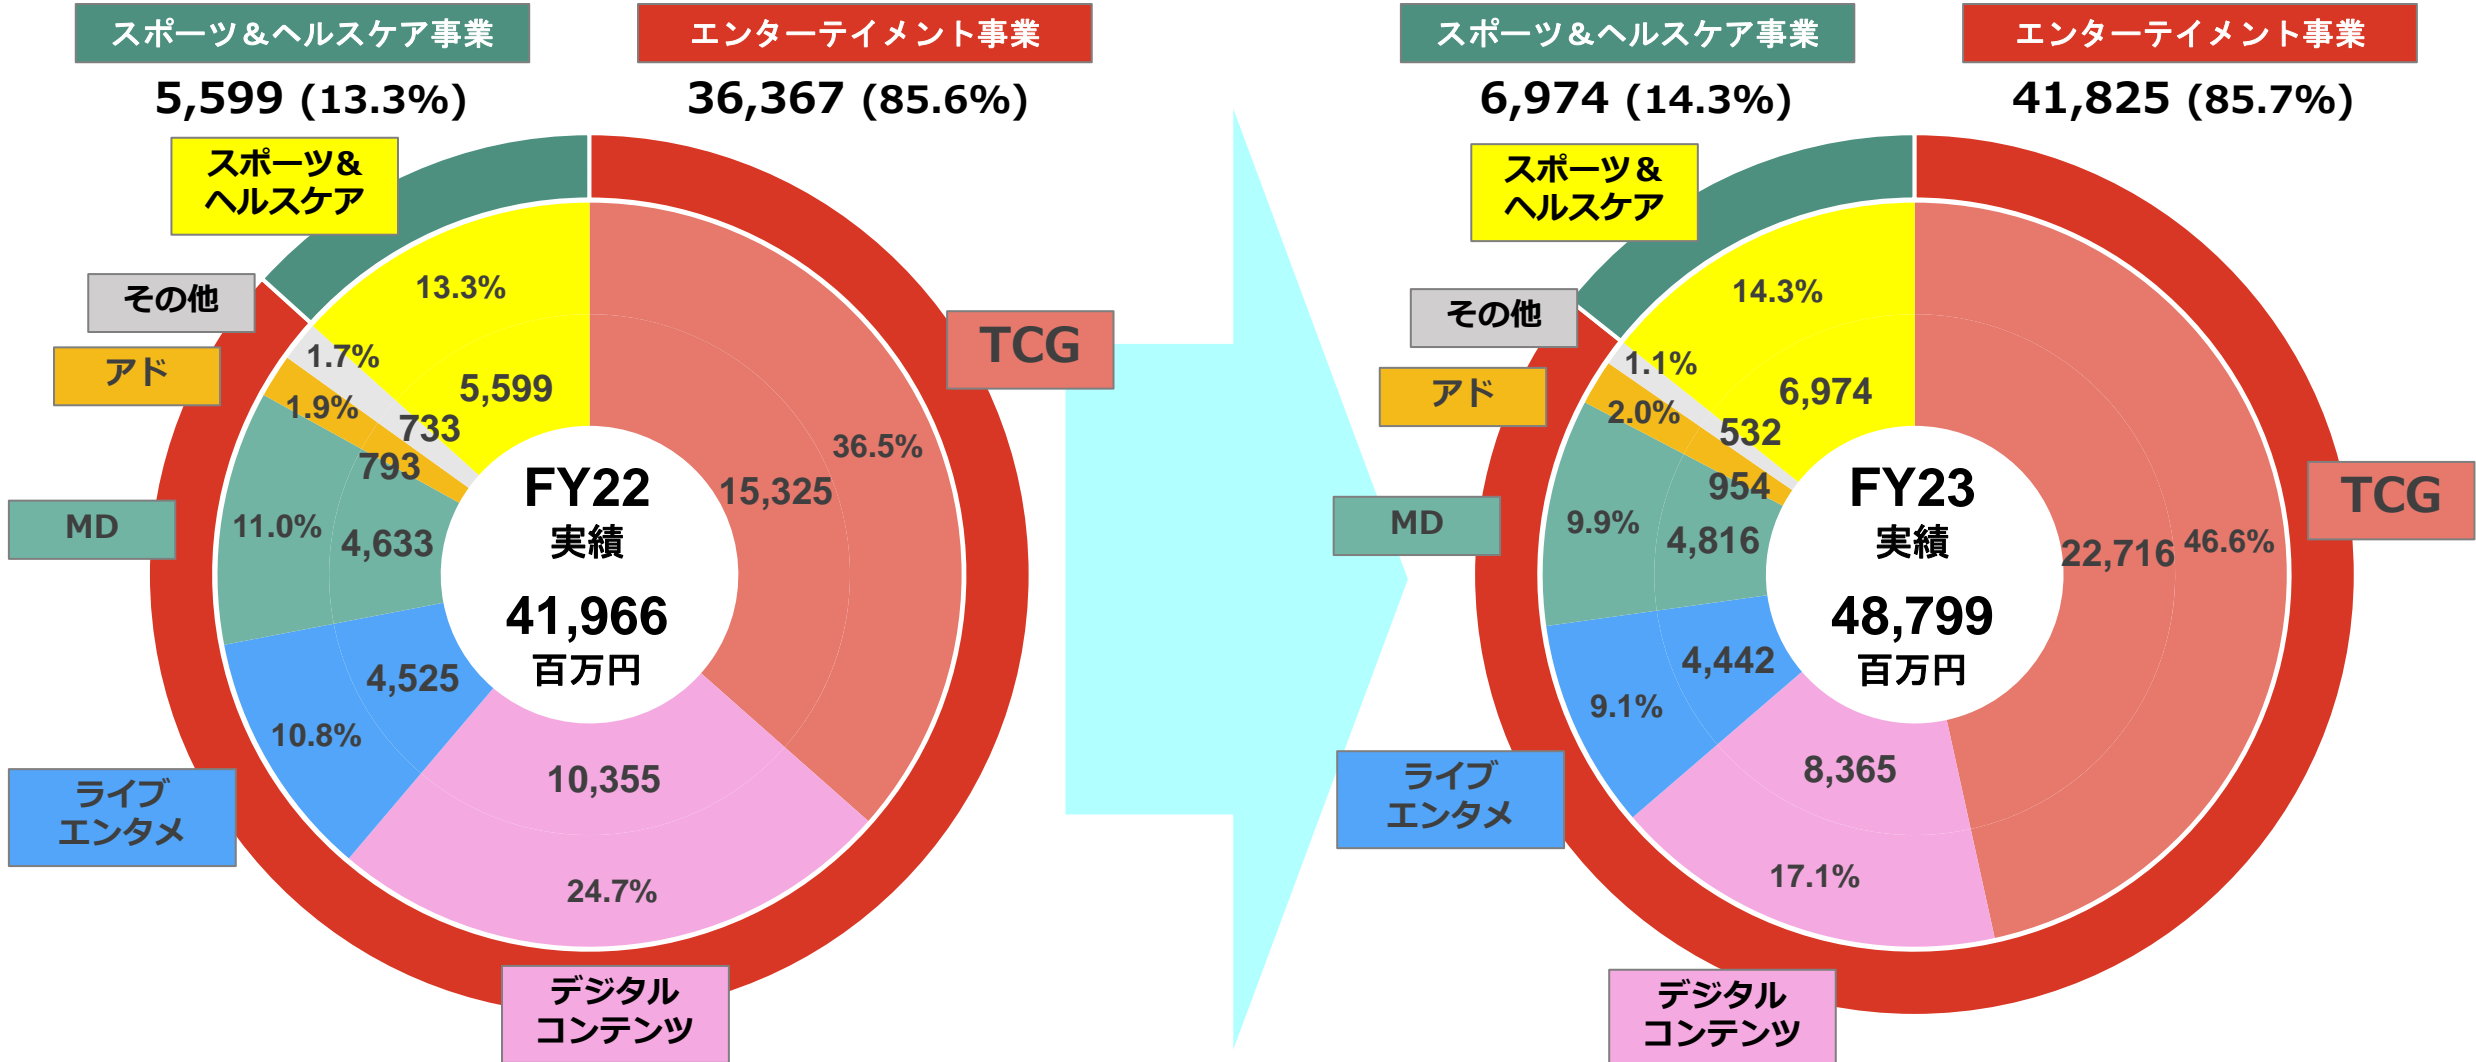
スポーツ＆ヘルスケア事業
5,599 (13.3%)

エンターテイメント事業
36,367 (85.6%)

スポーツ＆ヘルスケア

その他

アド

MD

ライブエンタメ

デジタルコンテンツ

TCG

13.3%
5,599
1.7%
733
1.9%
793
11.0%
4,633
10.8%
4,525
10,355
24.7%
15,325
36.5%

FY22
実績
41,966
百万円

スポーツ＆ヘルスケア事業
6,974 (14.3%)

エンターテイメント事業
41,825 (85.7%)

スポーツ＆ヘルスケア

その他

アド

MD

ライブエンタメ

デジタルコンテンツ

TCG

14.3%
6,974
1.1%
532
2.0%
954
9.9%
4,816
9.1%
4,442
8,365
17.1%
22,716
46.6%

FY23
実績
48,799
百万円